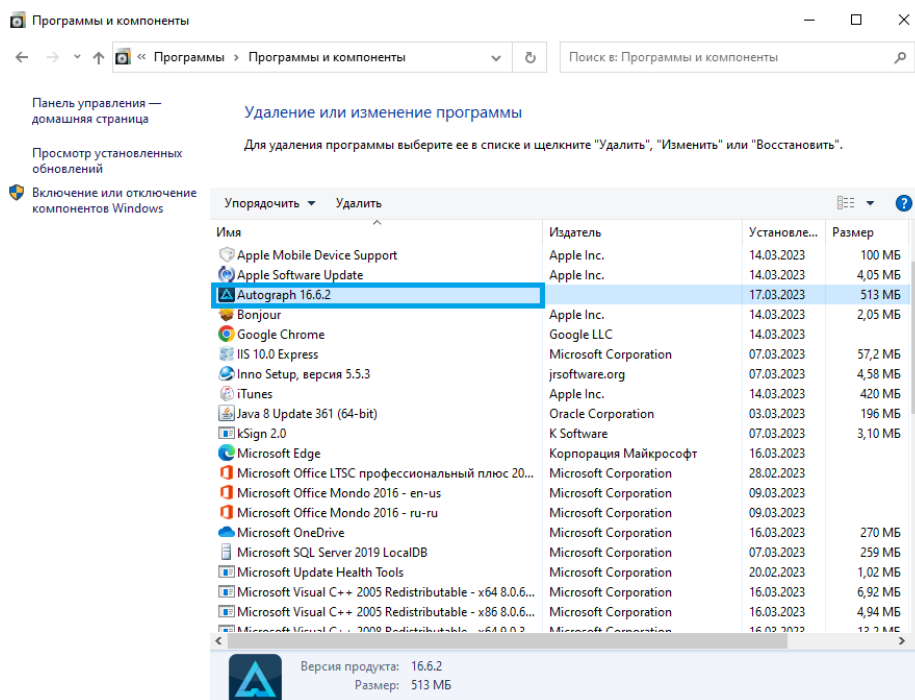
Программы и компоненты

« Программы › Программы и компоненты

Поиск в: Программы и компоненты

Панель управления — домашняя страница

Просмотр установленных обновлений

Включение или отключение компонентов Windows

Удаление или изменение программы

Для удаления программы выберите ее в списке и щелкните "Удалить", "Изменить" или "Восстановить".

Упорядочить ▾ Удалить

| Имя | Издатель | Установле... | Размер |
|---|---|---|---|
| Apple Mobile Device Support | Apple Inc. | 14.03.2023 | 100 МБ |
| Apple Software Update | Apple Inc. | 14.03.2023 | 4,05 МБ |
| Autograph 16.6.2 | | 17.03.2023 | 513 МБ |
| Bonjour | Apple Inc. | 14.03.2023 | 2,05 МБ |
| Google Chrome | Google LLC | 14.03.2023 | |
| IIS 10.0 Express | Microsoft Corporation | 07.03.2023 | 57,2 МБ |
| Inno Setup, версия 5.5.3 | jrsoftware.org | 07.03.2023 | 4,58 МБ |
| iTunes | Apple Inc. | 14.03.2023 | 420 МБ |
| Java 8 Update 361 (64-bit) | Oracle Corporation | 03.03.2023 | 196 МБ |
| kSign 2.0 | K Software | 07.03.2023 | 3,10 МБ |
| Microsoft Edge | Корпорация Майкрософт | 16.03.2023 | |
| Microsoft Office LTSC профессиональный плюс 20... | Microsoft Corporation | 28.02.2023 | |
| Microsoft Office Mondo 2016 - en-us | Microsoft Corporation | 09.03.2023 | |
| Microsoft Office Mondo 2016 - ru-ru | Microsoft Corporation | 09.03.2023 | |
| Microsoft OneDrive | Microsoft Corporation | 16.03.2023 | 270 МБ |
| Microsoft SQL Server 2019 LocalDB | Microsoft Corporation | 07.03.2023 | 259 МБ |
| Microsoft Update Health Tools | Microsoft Corporation | 20.02.2023 | 1,02 МБ |
| Microsoft Visual C++ 2005 Redistributable - x64 8.0.6... | Microsoft Corporation | 16.03.2023 | 6,92 МБ |
| Microsoft Visual C++ 2005 Redistributable - x86 8.0.6... | Microsoft Corporation | 16.03.2023 | 4,94 МБ |
| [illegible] | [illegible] | 16.03.2023 | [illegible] |

Версия продукта: 16.6.2
Размер: 513 МБ